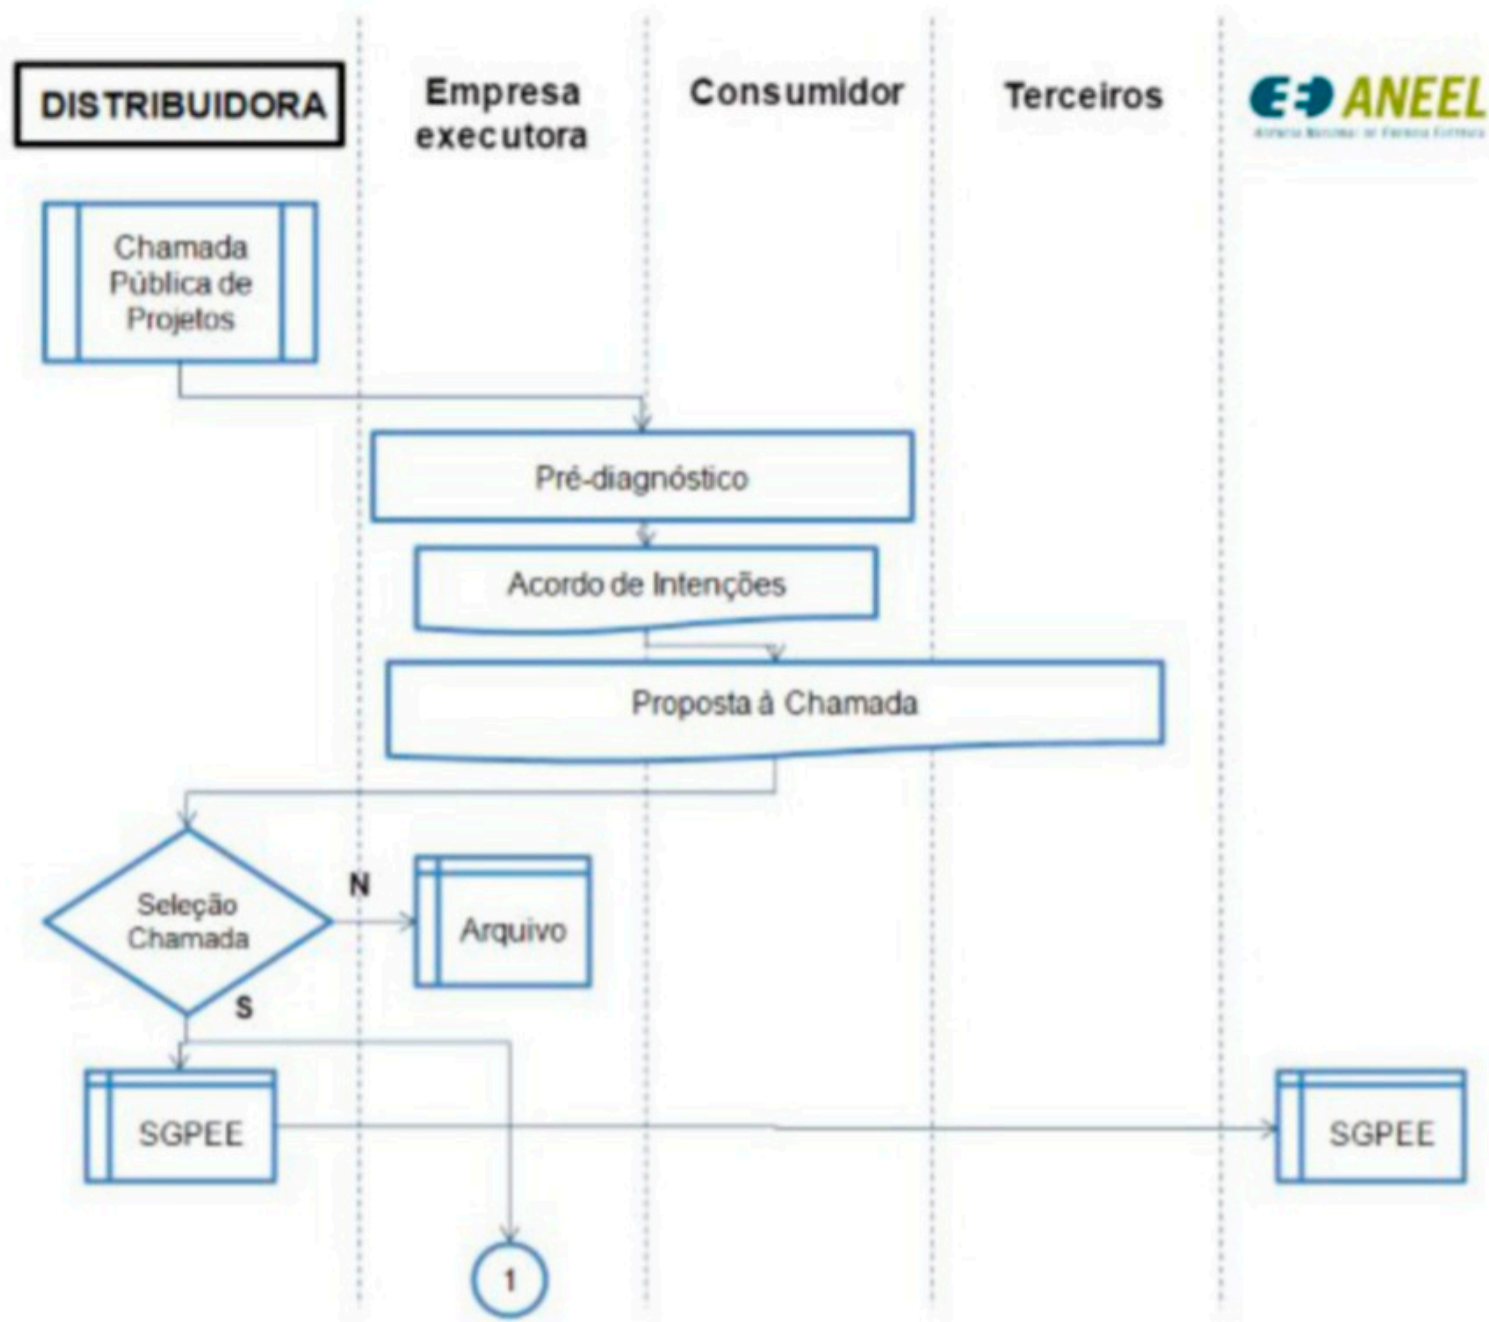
DISTRIBUIDORA

Empresa executora

Consumidor

Terceiros

ANEEL

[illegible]

Chamada Pública de Projetos

Pré-diagnóstico

Acordo de Intenções

Proposta à Chamada

Seleção Chamada

N

Arquivo

S

SGPEE

SGPEE

1